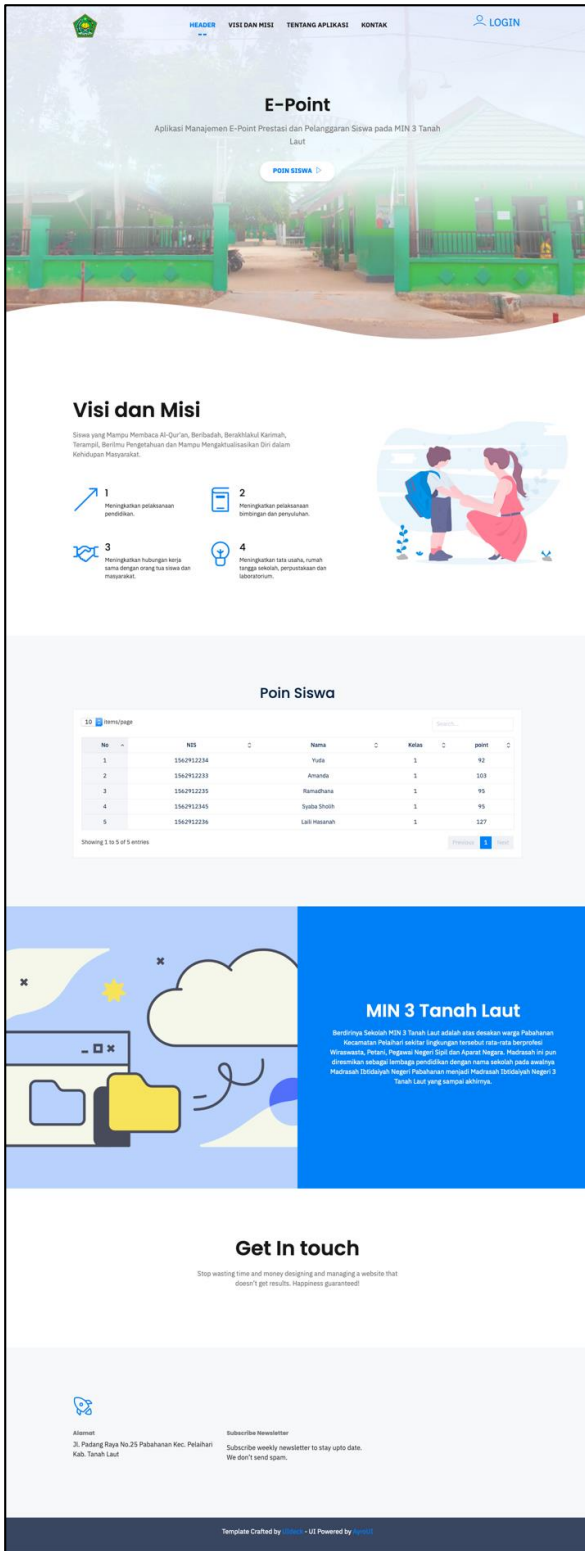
HEADER VISI DAN MISI TENTANG APLIKASI KONTAK

LOGIN

E-Point

Aplikasi Manajemen E-Point Prestasi dan Pelanggaran Siswa pada MIN 3 Tanah Laut

POIN SISWA

Visi dan Misi

Siswa yang Mampu Membaca Al-Qur'an, Beribadah, Berakhlakul Karimah, Terampil, Berilmu Pengetahuan dan Mampu Mengaktualisasikan Diri dalam Kehidupan Masyarakat.

1
Meningkatkan pelaksanaan pendidikan.

2
Meningkatkan pelaksanaan bimbingan dan penyuluhan.

3
Meningkatkan hubungan kerja sama dengan orang tua siswa dan masyarakat.

4
Meningkatkan tata usaha, rumah tangga sekolah, perpustakaan dan laboratorium.

Poin Siswa

10 items/page

Search...

| No | NIS | Nama | Kelas | point |
|---|---|---|---|---|
| 1 | 1562912234 | Yuda | 1 | 92 |
| 2 | 1562912233 | Amanda | 1 | 103 |
| 3 | 1562912235 | Ramadhana | 1 | 95 |
| 4 | 1562912345 | Syaba Sholih | 1 | 95 |
| 5 | 1562912236 | Laili Hasanah | 1 | 127 |

Showing 1 to 5 of 5 entries

Previous 1 Next

MIN 3 Tanah Laut

Berdirinya Sekolah MIN 3 Tanah Laut adalah atas desakan warga Pabahanan Kecamatan Pelaihari sekitar lingkungan tersebut rata-rata berprofesi Wiraswasta, Petani, Pegawai Negeri Sipil dan Aparat Negara. Madrasah ini pun diresmikan sebagai lembaga pendidikan dengan nama sekolah pada awalnya Madrasah Ibtidaiyah Negeri Pabahanan menjadi Madrasah Ibtidaiyah Negeri 3 Tanah Laut yang sampai akhirnya.

Get In touch

Stop wasting time and money designing and managing a website that doesn't get results. Happiness guaranteed!

Alamat
Jl. Padang Raya No.25 Pabahanan Kec. Pelaihari Kab. Tanah Laut

Subscribe Newsletter
Subscribe weekly newsletter to stay upto date. We don't send spam.

Template Crafted by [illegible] - UI Powered by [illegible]